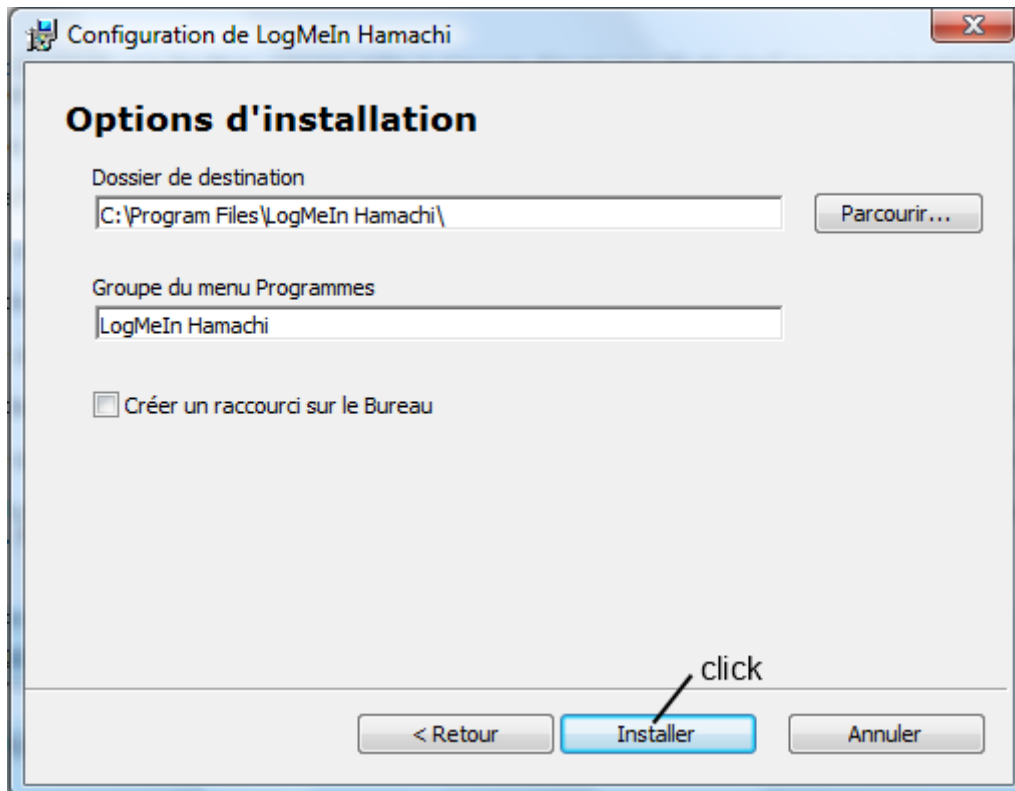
Configuration de LogMeIn Hamachi

Options d'installation

Dossier de destination

C:\Program Files\LogMeIn Hamachi\

Parcourir...

Groupe du menu Programmes

LogMeIn Hamachi

Créer un raccourci sur le Bureau

click

< Retour

Installer

Annuler